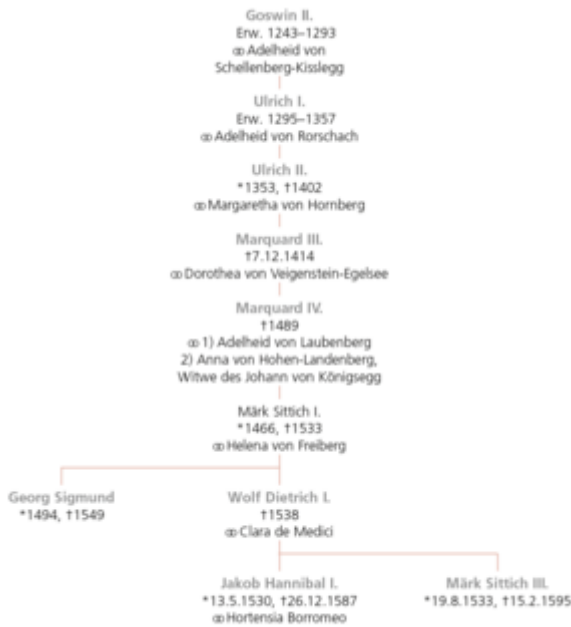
Goswin II.
Erw. 1243–1293
⚭ Adelheid von Schellenberg-Kisslegg

Ulrich I.
Erw. 1295–1357
⚭ Adelheid von Rorschach

Ulrich II.
*1353, †1402
⚭ Margaretha von Hornberg

Marquard III.
†7.12.1414
⚭ Dorothea von Veigenstein-Egelsee

Marquard IV.
†1489
⚭ 1) Adelheid von Laubenberg
2) Anna von Hohen-Landenberg, Witwe des Johann von Königsegg

Märk Sittich I.
*1466, †1533
⚭ Helena von Freiberg

Georg Sigmund
*1494, †1549

Wolf Dietrich I.
†1538
⚭ Clara de Medici

Jakob Hannibal I.
*13.5.1530, †26.12.1587
⚭ Hortensia Borromeo

Märk Sittich III.
*19.8.1533, †15.2.1595